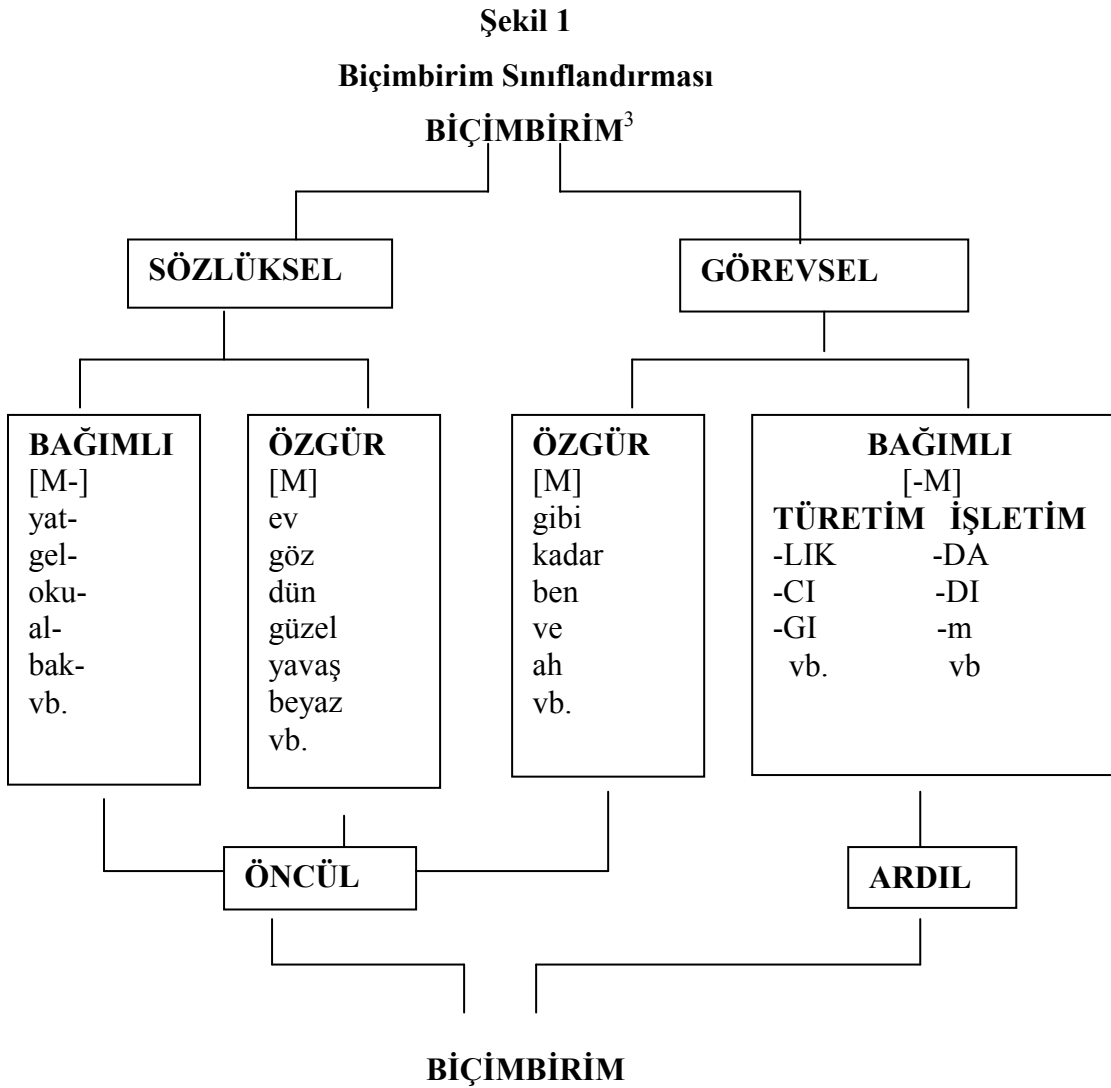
Şekil 1

Biçimbirim Sınıflandırması

BİÇİMBİRİM$^3$

SÖZLÜKSEL

GÖREVSEL

BAĞIMLI
[M-]
yat-
gel-
oku-
al-
bak-
vb.

ÖZGÜR
[M]
ev
göz
dün
güzel
yavaş
beyaz
vb.

ÖZGÜR
[M]
gibi
kadar
ben
ve
ah
vb.

BAĞIMLI
[-M]
TÜRETİM İŞLETİM
-LIK -DA
-CI -DI
-GI -m
vb. vb

ÖNCÜL

ARDIL

BİÇİMBİRİM